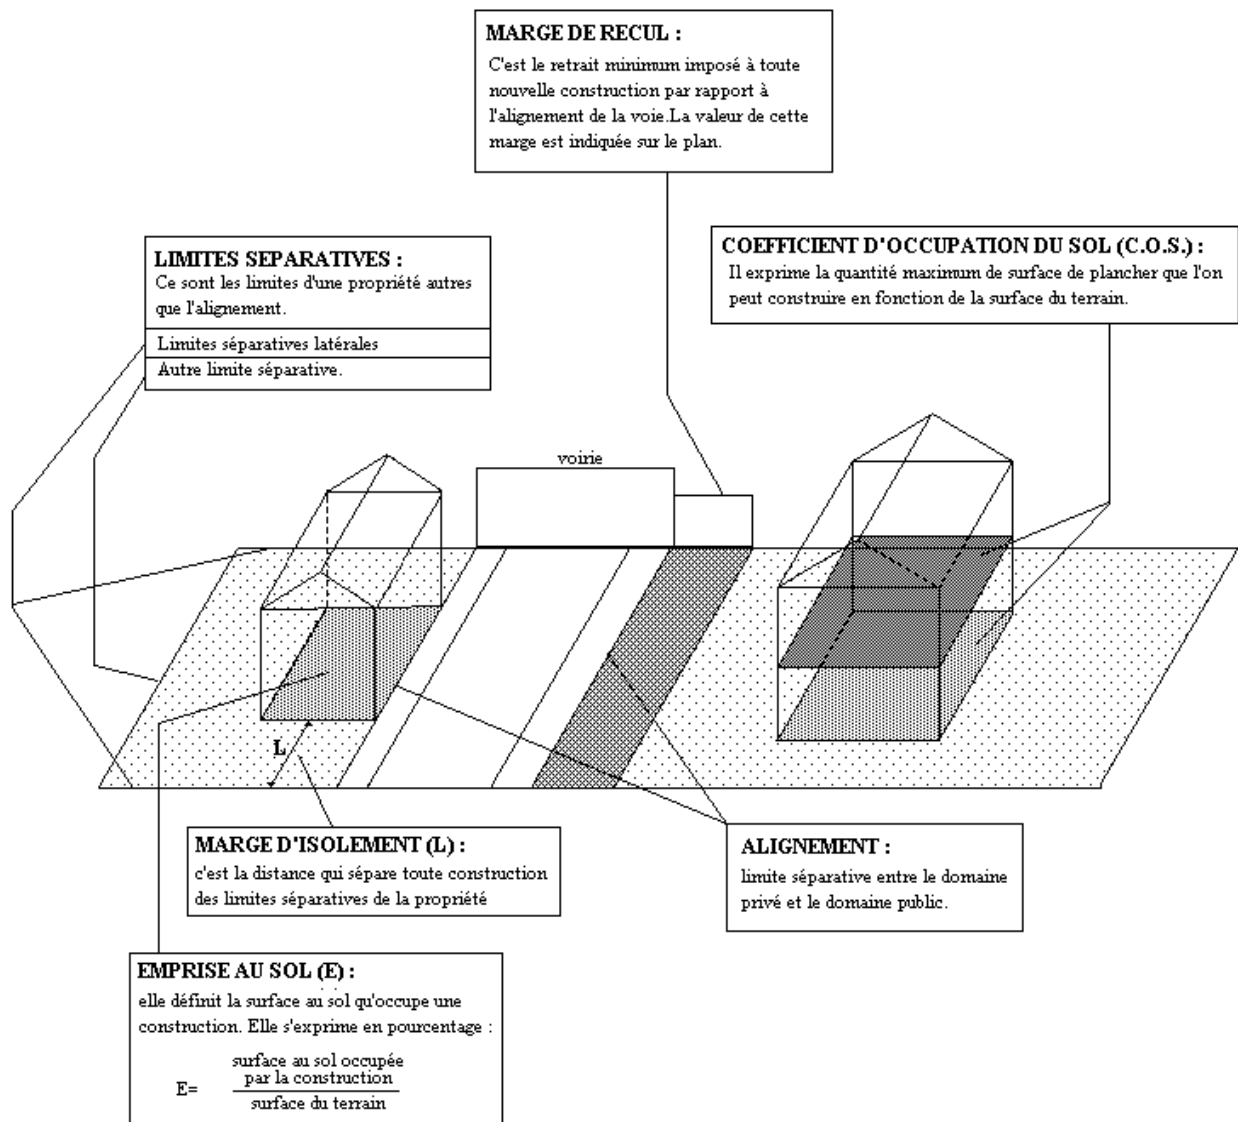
MARGE DE RECUL :
C'est le retrait minimum imposé à toute nouvelle construction par rapport à l'alignement de la voie.La valeur de cette marge est indiquée sur le plan.

LIMITES SEPARATIVES :
Ce sont les limites d'une propriété autres que l'alignement.

Limites séparatives latérales

Autre limite séparative.

COEFFICIENT D'OCCUPATION DU SOL (C.O.S.) :
Il exprime la quantité maximum de surface de plancher que l'on peut construire en fonction de la surface du terrain.

voirie

L

MARGE D'ISOLEMENT (L) :
c'est la distance qui sépare toute construction des limites séparatives de la propriété

ALIGNEMENT :
limite séparative entre le domaine privé et le domaine public.

EMPRISE AU SOL (E) :
elle définit la surface au sol qu'occupe une construction. Elle s'exprime en pourcentage :

$E= \frac{\text{surface au sol occupée par la construction}}{\text{surface du terrain}}$